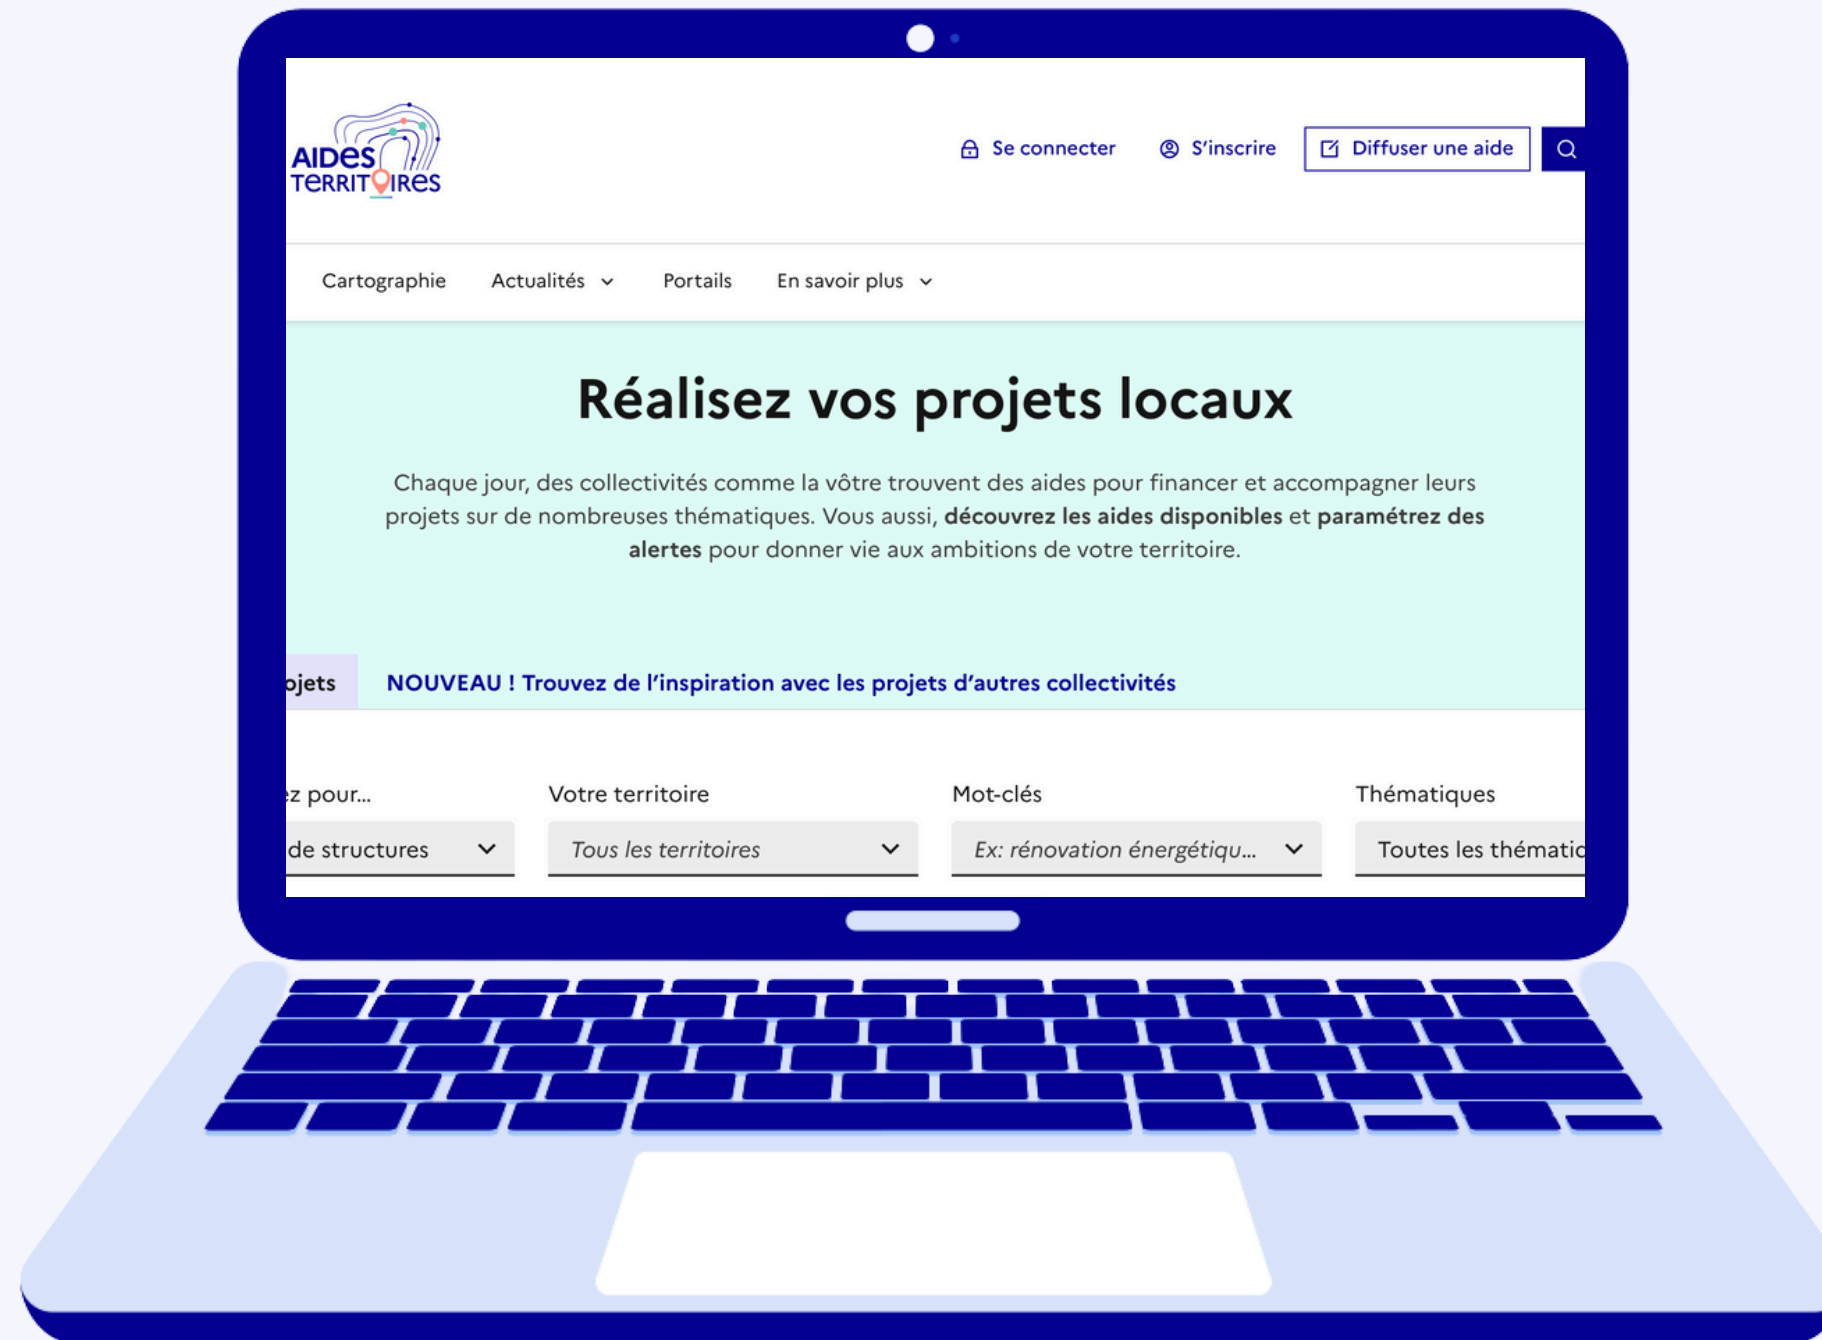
AIDES TERRITOIRES

Se connecter S'inscrire Diffuser une aide

Cartographie Actualités Portails En savoir plus

Réalisez vos projets locaux

Chaque jour, des collectivités comme la vôtre trouvent des aides pour financer et accompagner leurs projets sur de nombreuses thématiques. Vous aussi, **découvrez les aides disponibles** et **paramétrez des alertes** pour donner vie aux ambitions de votre territoire.

ojets NOUVEAU ! Trouvez de l'inspiration avec les projets d'autres collectivités

z pour...
de structures

Votre territoire
Tous les territoires

Mot-clés
Ex: rénovation énergétiqu...

Thématiques
Toutes les thématic